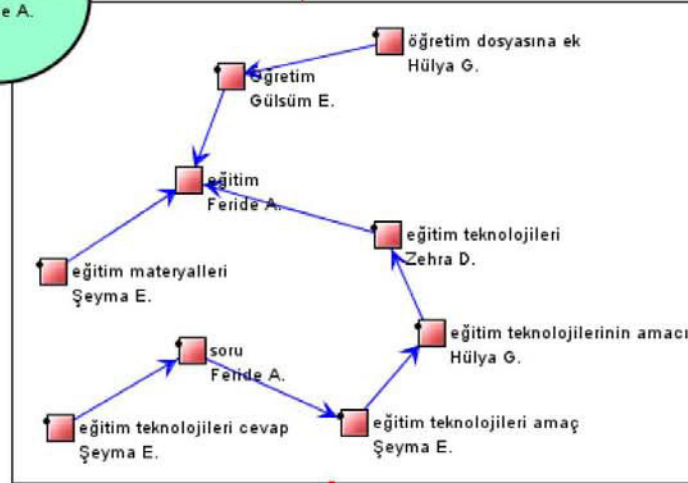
e A.

öğretim dosyasına ek
Hülya G.

Öğretim
Gülsüm E.

eğitim
Feride A.

eğitim teknolojileri
Zehra D.

eğitim materyalleri
Şeyma E.

eğitim teknolojilerinin amacı
Hülya G.

soru
Feride A.

eğitim teknolojileri cevap
Şeyma E.

eğitim teknolojileri amaç
Şeyma E.